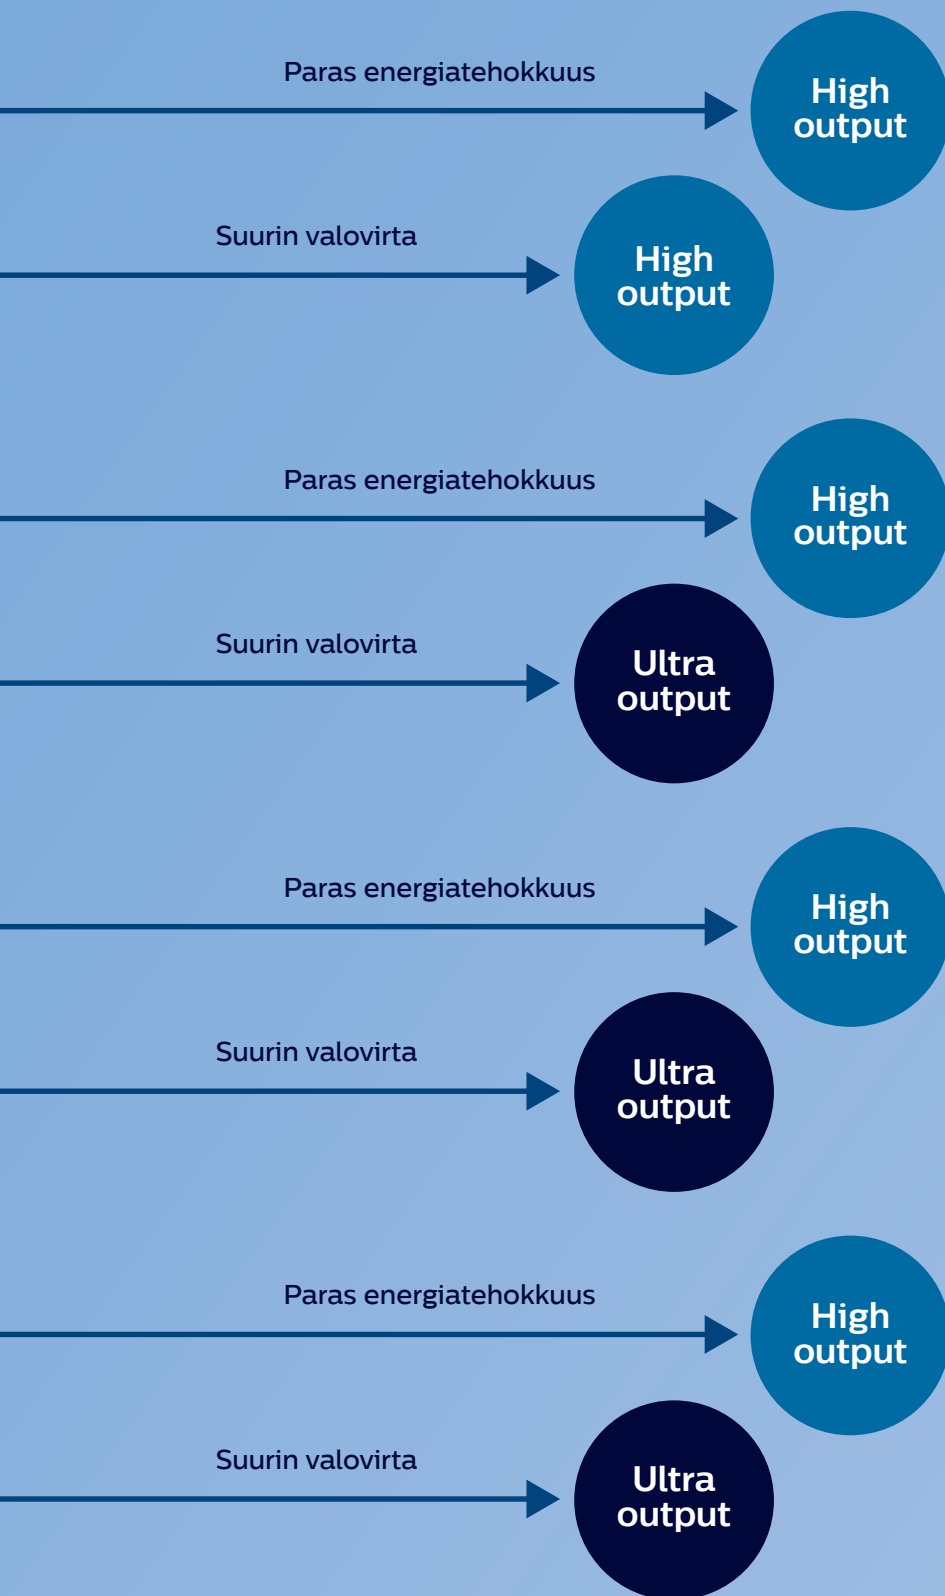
Paras energiatehokkuus

High output

Suurin valovirta

High output

Paras energiatehokkuus

High output

Suurin valovirta

Ultra output

Paras energiatehokkuus

High output

Suurin valovirta

Ultra output

Paras energiatehokkuus

High output

Suurin valovirta

Ultra output